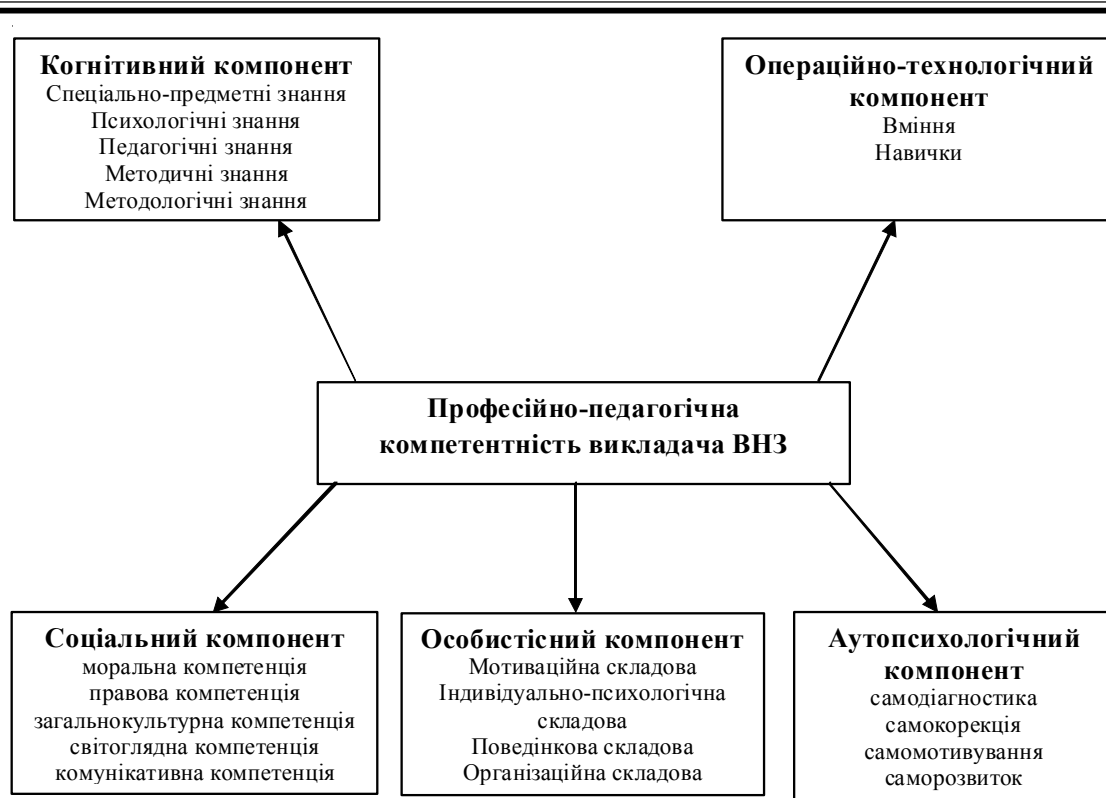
Когнітивний компонент
Спеціально-предметні знання
Психологічні знання
Педагогічні знання
Методичні знання
Методологічні знання

Операційно-технологічний компонент
Вміння
Навички

Професійно-педагогічна компетентність викладача ВНЗ

Соціальний компонент
моральна компетенція
правова компетенція
загальнокультурна компетенція
світоглядна компетенція
комунікативна компетенція

Особистісний компонент
Мотиваційна складова
Індивідуально-психологічна складова
Поведінкова складова
Організаційна складова

Аутопсихологічний компонент
самодіагностика
самокорекція
самомотивування
саморозвиток